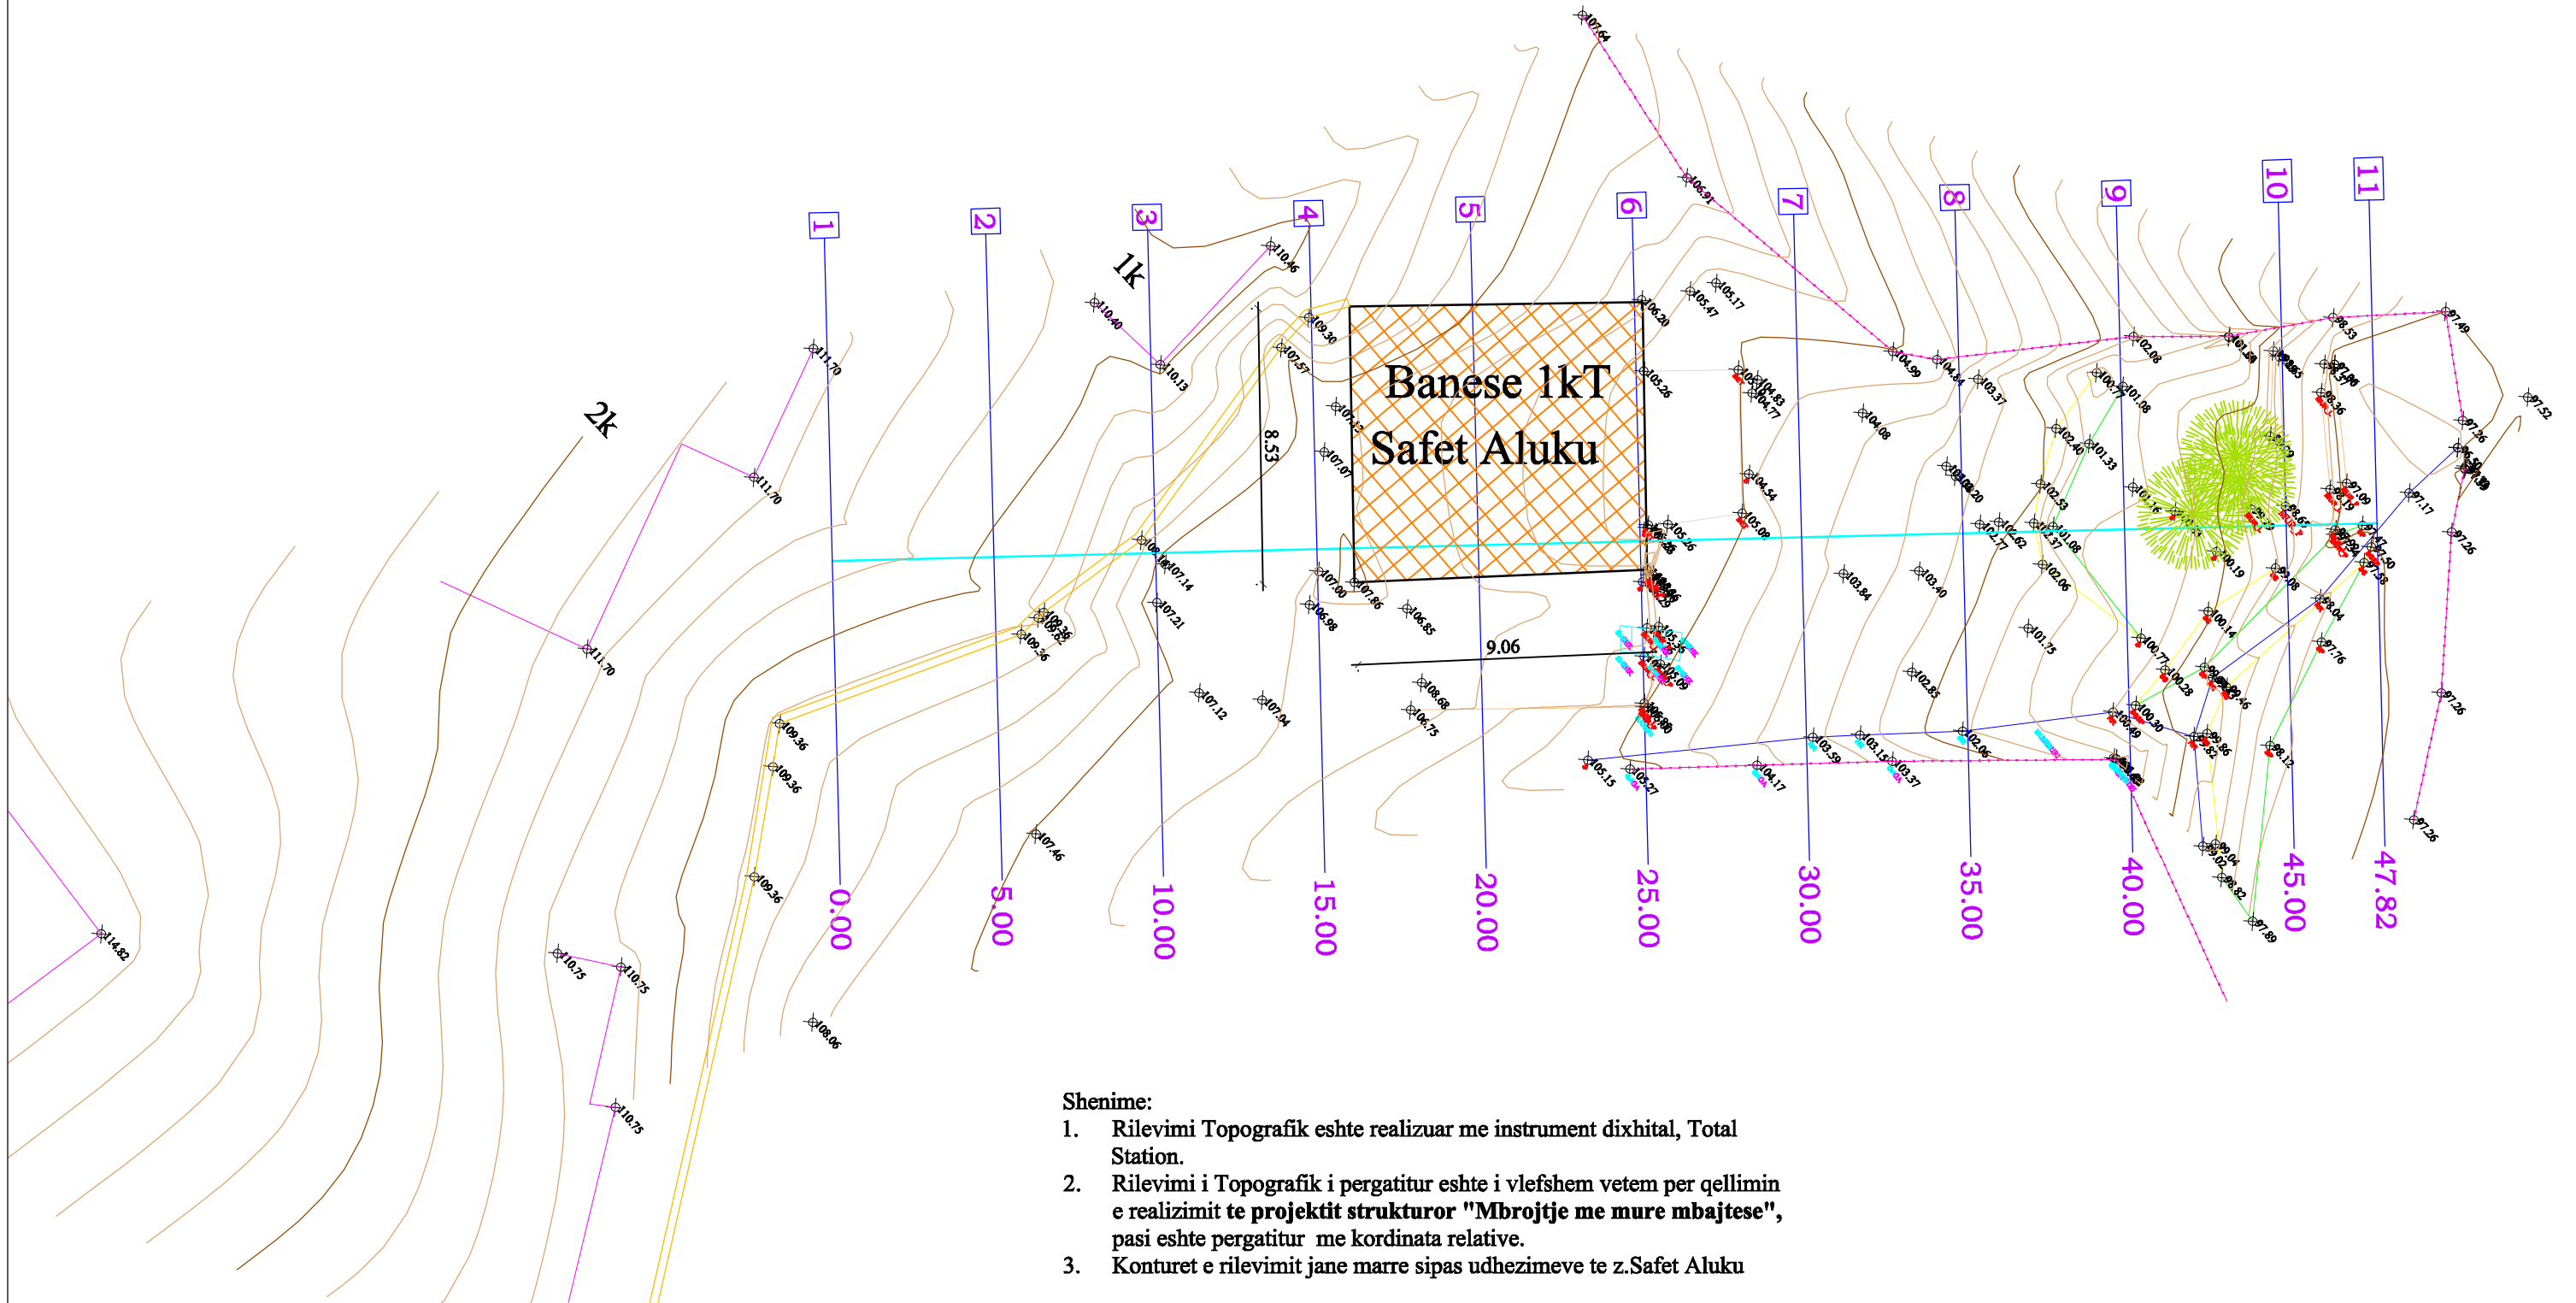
Banese 1kT
Safet Aluku

1k
2k

1
2
3
4
5
6
7
8
9
10
11

0.00
5.00
10.00
15.00
20.00
25.00
30.00
35.00
40.00
45.00
47.82

8.53
9.06

107.64
106.91
110.46
110.40
110.13
111.70
111.70
111.70
114.82
109.30
107.57
107.07
107.14
107.21
107.00
106.98
107.86
106.85
106.20
105.17
105.47
105.26
104.83
104.77
104.08
104.54
105.08
104.99
104.84
103.37
102.08
101.08
100.77
101.33
102.40
102.53
101.08
102.06
101.75
102.62
102.77
103.84
103.40
102.83
103.59
103.15
103.37
104.17
105.15
105.27
102.06
100.77
100.28
100.30
100.49
100.19
100.14
99.08
98.04
97.76
98.12
97.26
97.26
97.17
97.26
97.49
97.52
98.53
98.36
97.09
98.65
99.86
99.04
98.82
97.89
109.36
109.36
109.36
109.36
109.36
107.12
107.04
107.46
108.68
106.75
110.75
110.75
110.75
108.06

Shenime:
1. Rilevimi Topografik eshte realizuar me instrument dixhital, Total Station.
2. Rilevimi i Topografik i pergatitur eshte i vlefshem vetem per qellimin e realizimit te projektit strukturor "Mbrojtje me mure mbajtese", pasi eshte pergatitur me kordinata relative.
3. Konturet e rilevimit jane marre sipas udhezimeve te z.Safet Aluku